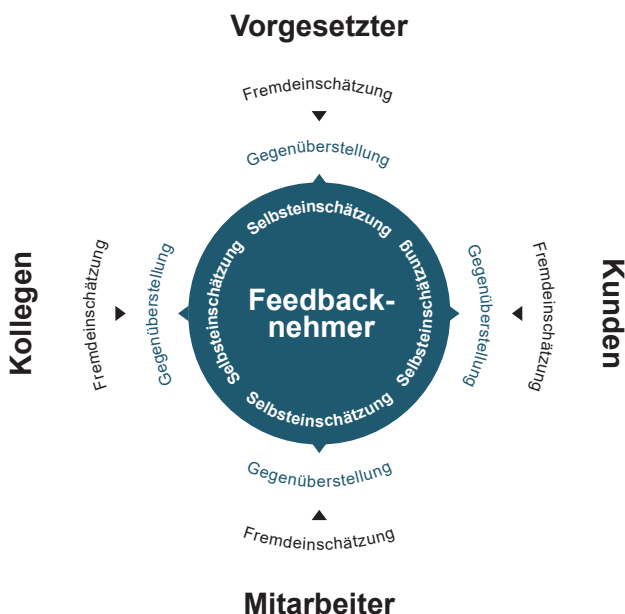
Vorgesetzter

Fremdeinschätzung

Gegenüberstellung

Selbsteinschätzung

Kollegen

Fremdeinschätzung

Gegenüberstellung

Selbsteinschätzung

Feedback-
nehmer

Selbsteinschätzung

Gegenüberstellung

Fremdeinschätzung

Kunden

Selbsteinschätzung

Gegenüberstellung

Fremdeinschätzung

Mitarbeiter